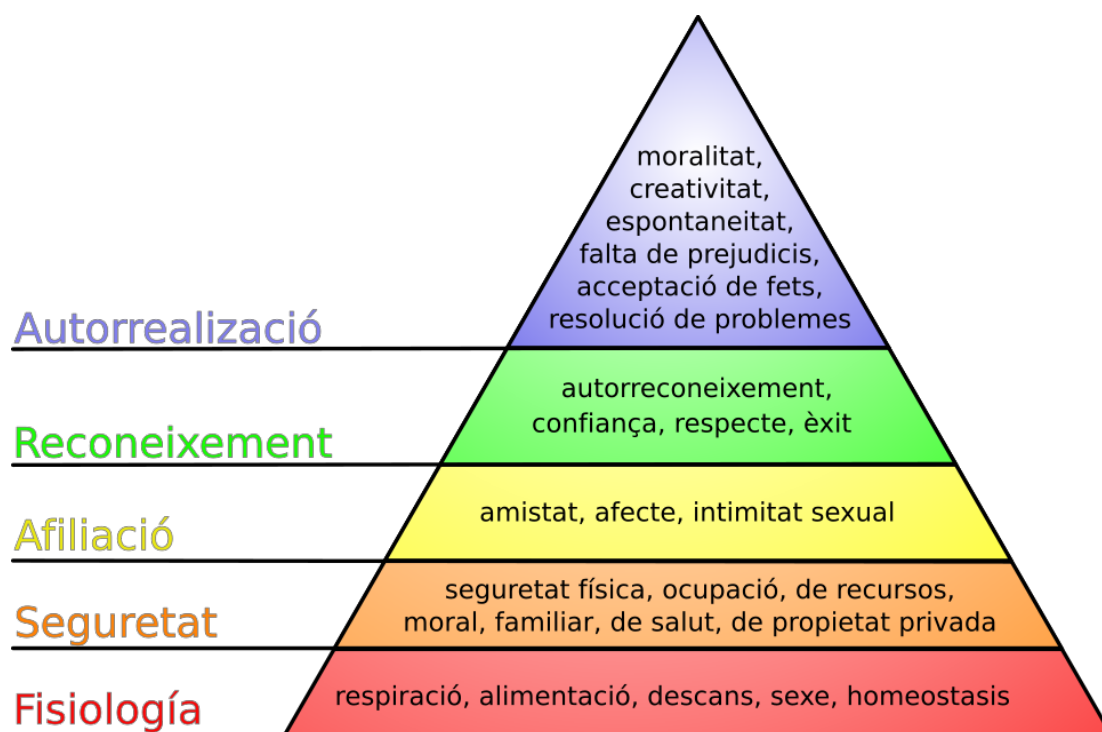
moralitat, creativitat, espontaneitat, falta de prejudicis, acceptació de fets, resolució de problemes

Autorrealizació

autorreconeixement, confiança, respecte, èxit

Reconeixement

amistat, afecte, intimitat sexual

Afiliació

seguretat física, ocupació, de recursos, moral, familiar, de salut, de propietat privada

Seguretat

respiració, alimentació, descans, sexe, homeostasis

Fisiología